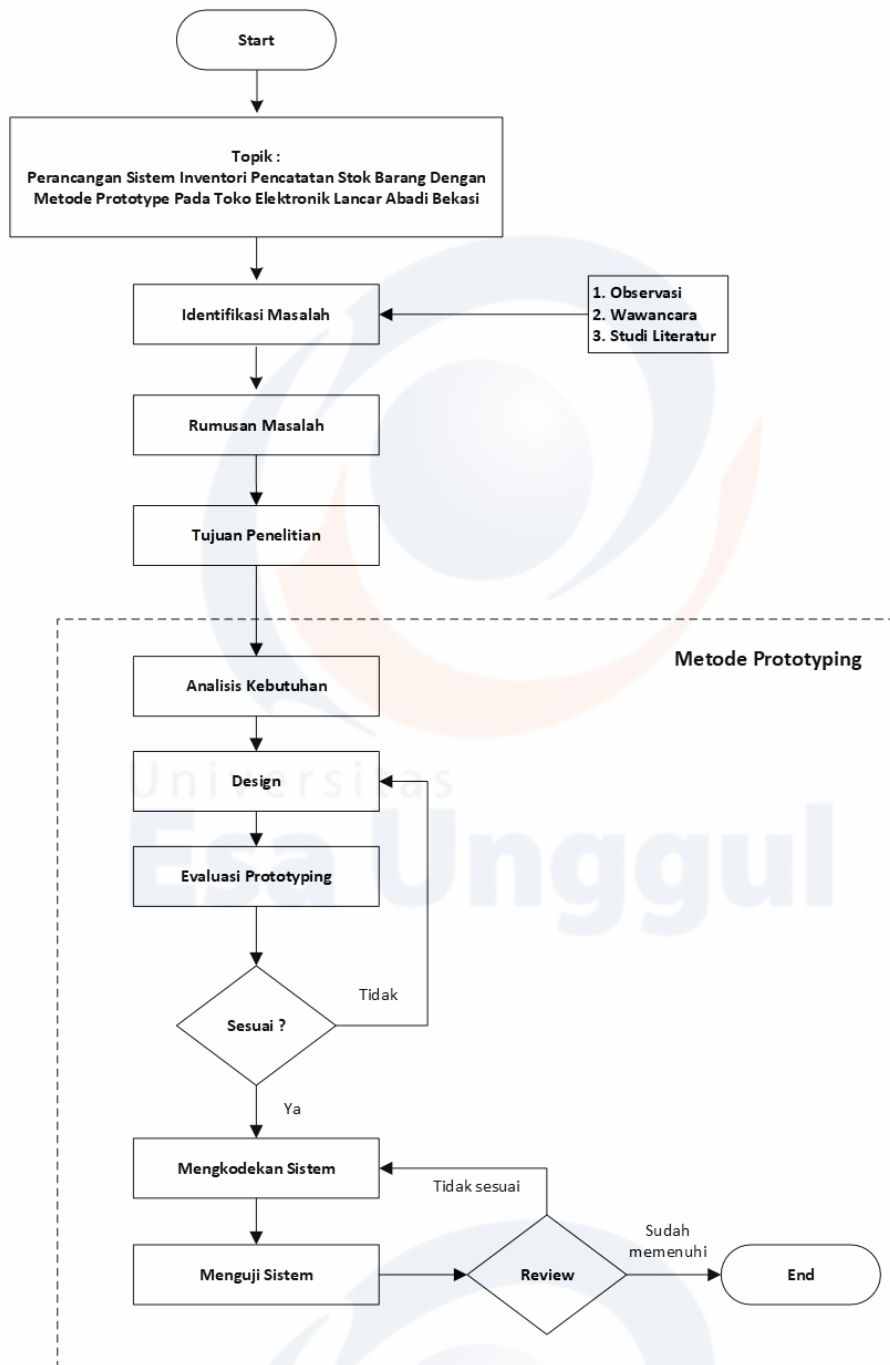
Start

Topik :
Perancangan Sistem Inventori Pencatatan Stok Barang Dengan Metode Prototype Pada Toko Elektronik Lancar Abadi Bekasi

Identifikasi Masalah

1. Observasi
2. Wawancara
3. Studi Literatur

Rumusan Masalah

Tujuan Penelitian

Metode Prototyping

Analisis Kebutuhan

Universitas
Esa Unggul

Design

Evaluasi Prototyping

Sesuai ?

Tidak

Ya

Mengkodekan Sistem

Tidak sesuai

Menguji Sistem

Review

Sudah memenuhi

End